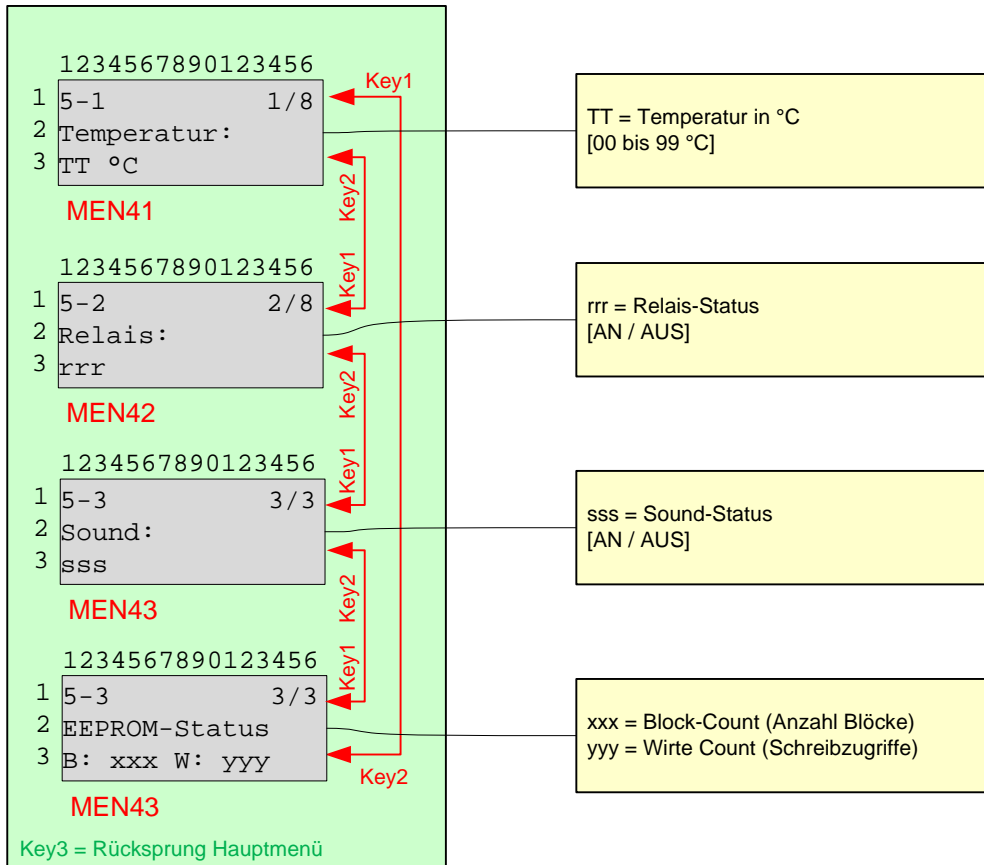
1234567890123456
1 5-1 1/8
2 Temperatur:
3 TT °C

MEN41

Key1
Key2
Key1

1234567890123456
1 5-2 2/8
2 Relais:
3 rrr

MEN42

Key2
Key1

1234567890123456
1 5-3 3/3
2 Sound:
3 sss

MEN43

Key2
Key1

1234567890123456
1 5-3 3/3
2 EEPROM-Status
3 B: xxx W: yyy

Key2

MEN43

Key3 = Rücksprung Hauptmenü

TT = Temperatur in °C
[00 bis 99 °C]

rrr = Relais-Status
[AN / AUS]

sss = Sound-Status
[AN / AUS]

xxx = Block-Count (Anzahl Blöcke)
yyy = Wirte Count (Schreibzugriffe)